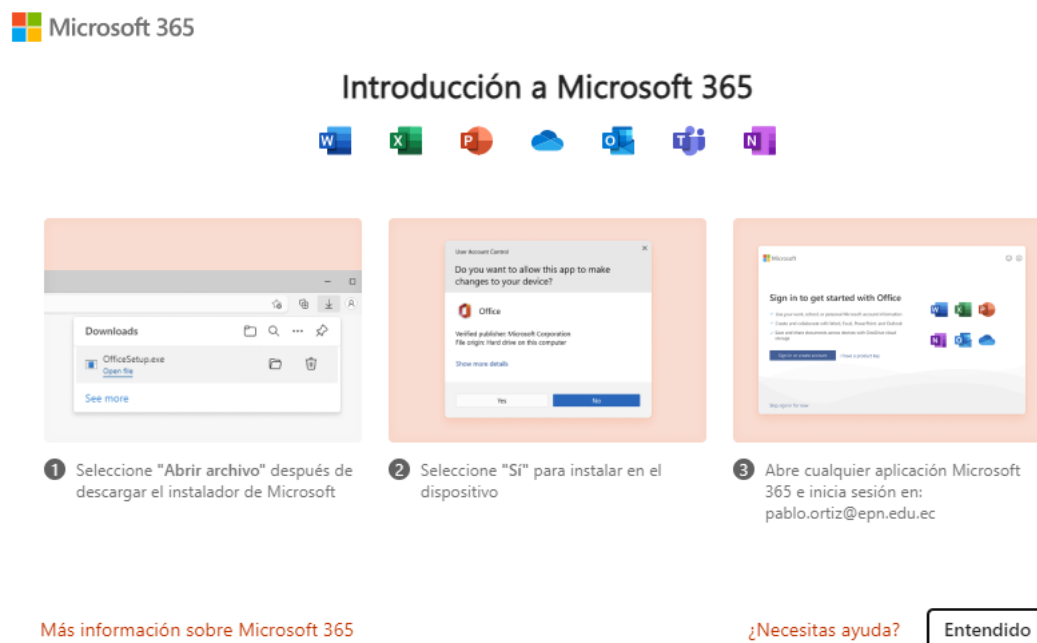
Microsoft 365

Introducción a Microsoft 365

Downloads

OfficeSetup.exe
Open file

See more

User Account Control

Do you want to allow this app to make changes to your device?

Office

Verified publisher: Microsoft Corporation
File origin: Hard drive on this computer

Show more details

Yes

No

Microsoft

Sign in to get started with Office

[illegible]

1 Seleccione "Abrir archivo" después de descargar el instalador de Microsoft

2 Seleccione "Sí" para instalar en el dispositivo

3 Abre cualquier aplicación Microsoft 365 e inicia sesión en: pablo.ortiz@epn.edu.ec

Más información sobre Microsoft 365

¿Necesitas ayuda?

Entendido